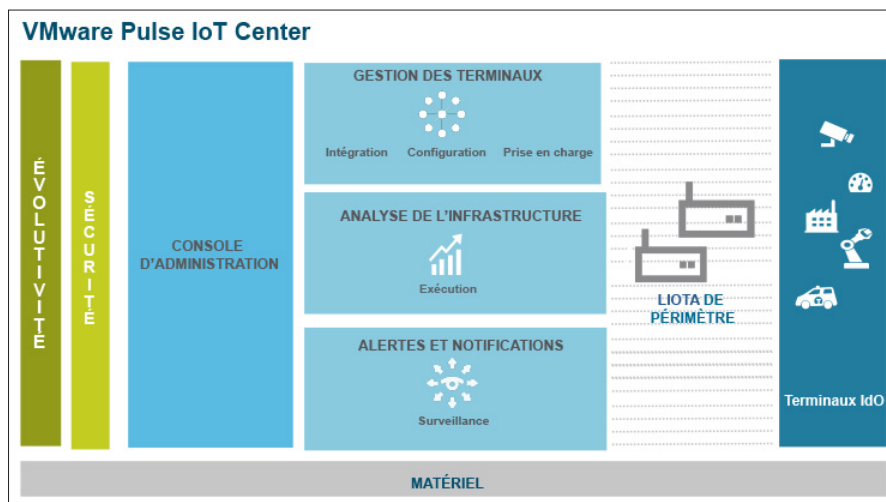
VMware Pulse IoT Center

ÉVOLUTIVITÉ

SÉCURITÉ

CONSOLE D'ADMINISTRATION

GESTION DES TERMINAUX

Intégration Configuration Prise en charge

ANALYSE DE L'INFRASTRUCTURE

Exécution

ALERTES ET NOTIFICATIONS

Surveillance

LIOTA DE PÉRIMÈTRE

Terminaux IdO

MATÉRIEL